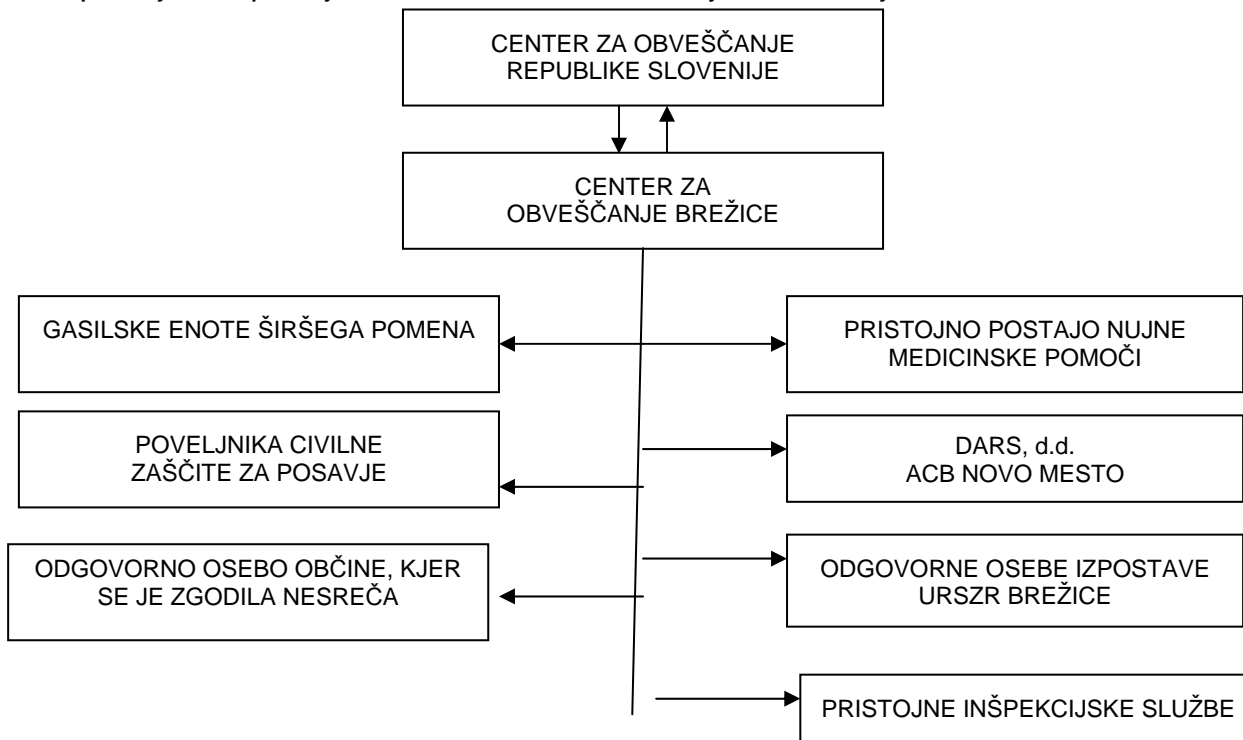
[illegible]

CENTER ZA OBVEŠČANJE REPUBLIKE SLOVENIJE

CENTER ZA OBVEŠČANJE BREŽICE

GASILSKE ENOTE ŠIRŠEGA POMENA

PRISTOJNO POSTAJO NUJNE MEDICINSKE POMOČI

POVELJNIKA CIVILNE ZAŠČITE ZA POSAVJE

DARS, d.d. ACB NOVO MESTO

ODGOVORNO OSEBO OBČINE, KJER SE JE ZGODILA NESREČA

ODGOVORNE OSEBE IZPOSTAVE URSZR BREŽICE

PRISTOJNE INŠPEKCIJSKE SLUŽBE